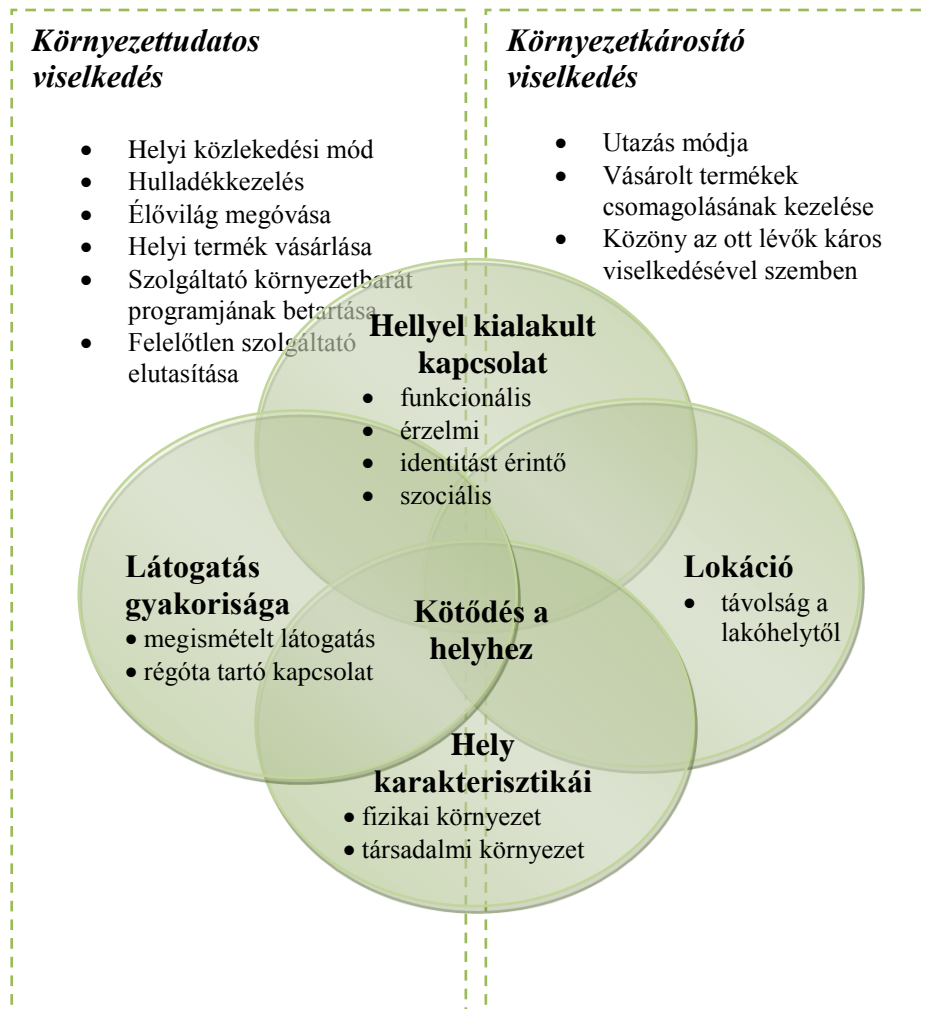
Környezettudatos viselkedés

- Helyi közlekedési mód
- Hulladékkezelés
- Élővilág megóvása
- Helyi termék vásárlása
- Szolgáltató környezetbarát programjának betartása
- Felelőtlen szolgáltató elutasítása

Környezetkárosító viselkedés

- Utazás módja
- Vásárolt termékek csomagolásának kezelése
- Közöny az ott lévők káros viselkedésével szemben

Hellyel kialakult kapcsolat
- funkcionális
- érzelmi
- identitást érintő
- szociális

Látogatás gyakorisága
- megismételt látogatás
- régóta tartó kapcsolat

Kötődés a helyhez

Lokáció
- távolság a lakóhelytől

Hely karakterisztikái
- fizikai környezet
- társadalmi környezet